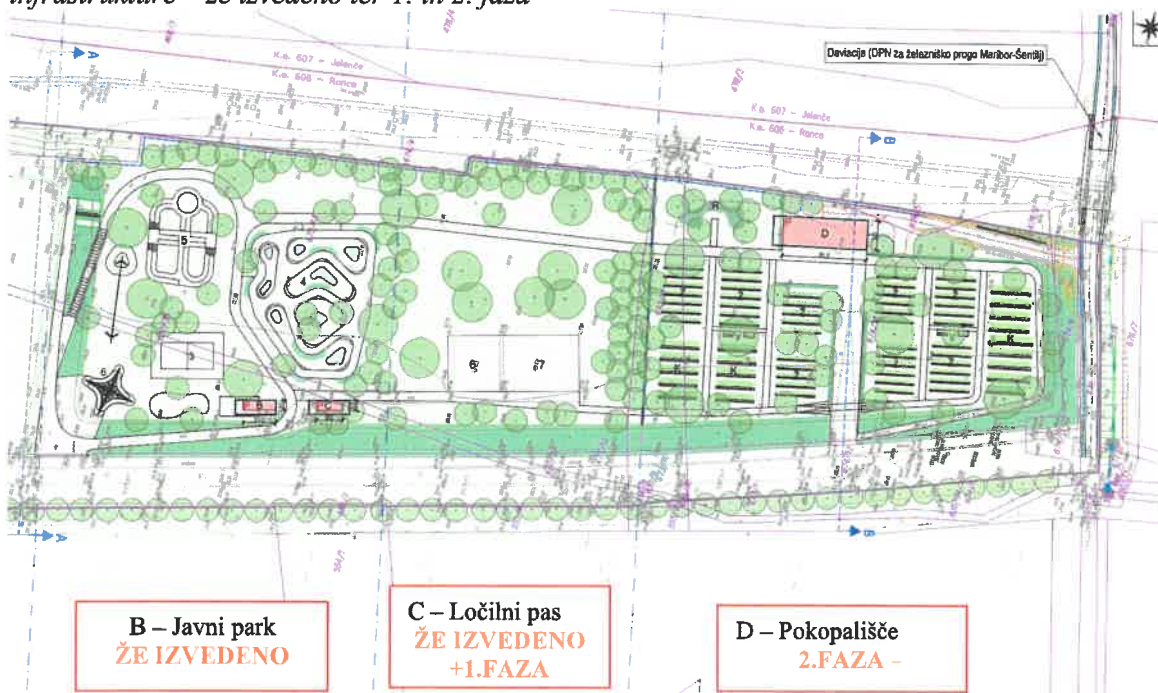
infrastrukture – že izvedeno ter 1. in 2. faza

Deviacija (DPN za železniško progo Maribor-Šentilj)

K.o. 607 – Jelenče
K.o. 608 – Ranca

K.o. 607 – Jelenče
K.o. 608 – Ranca

B
B

5
4
6
6
7
R
D
K
K
K

B – Javni park
ŽE IZVEDENO

C – Ločilni pas
ŽE IZVEDENO
+1.FAZA

D – Pokopališče
2.FAZA -